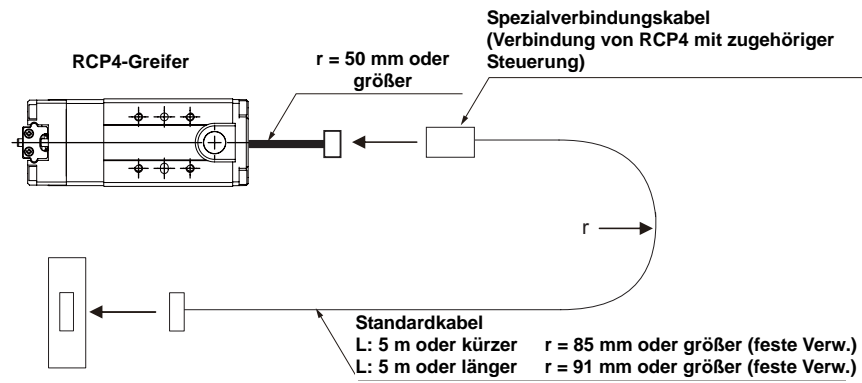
Spezialverbindungskabel
(Verbindung von RCP4 mit zugehöriger Steuerung)

RCP4-Greifer

r = 50 mm oder größer

r

Standardkabel
L: 5 m oder kürzer r = 85 mm oder größer (feste Verw.)
L: 5 m oder länger r = 91 mm oder größer (feste Verw.)